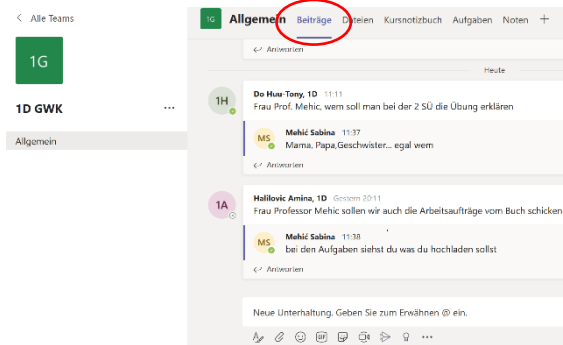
< Alle Teams

1G

1D GWK ...

Allgemein

1G Allgemein Beiträge Dateien Kursnotizbuch Aufgaben Noten +

↩ Antworten

Heute

1H Do Huu-Tony, 1D 11:11
Frau Prof. Mehic, wem soll man bei der 2 SÜ die Übung erklären

MS Mehić Sabina 11:37
Mama, Papa,Geschwister... egal wem

↩ Antworten

1A Halilovic Amina, 1D Gestern 20:11
Frau Professor Mehic sollen wir auch die Arbeitsaufträge vom Buch schicken

MS Mehić Sabina 11:38
bei den Aufgaben siehst du was du hochladen sollst

↩ Antworten

Neue Unterhaltung. Geben Sie zum Erwähnen @ ein.